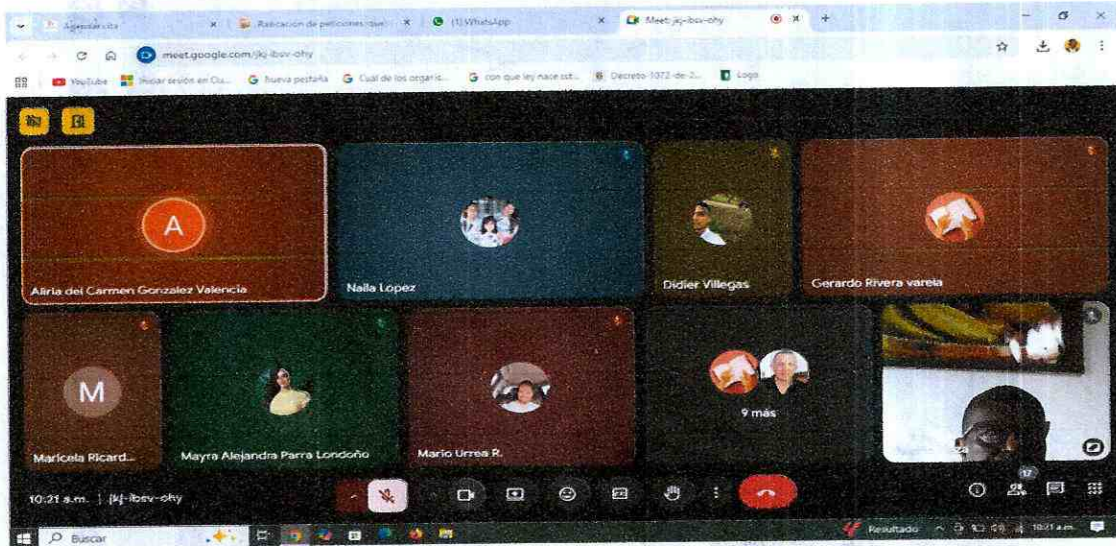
Agendar cita
Radicación de peticiones
(1) WhatsApp
Meet: jkj-ibsv-ohy
meet.google.com/jkj-ibsv-ohy
YouTube
Iniciar sesión en Cla...
Nueva pestaña
Cual de los organis...
con que ley nace est...
Decreto-1072-de-2...
Logo

A
Aliria del Carmen Gonzalez Valencia
Naila Lopez
Didier Villegas
Gerardo Rivera varela
M
Maricela Ricard...
Mayra Alejandra Parra Londoño
Mario Urrea R.
9 más
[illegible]

10:21 a.m. | jkj-ibsv-ohy
17
Buscar
Resultado
10:21 a.m.